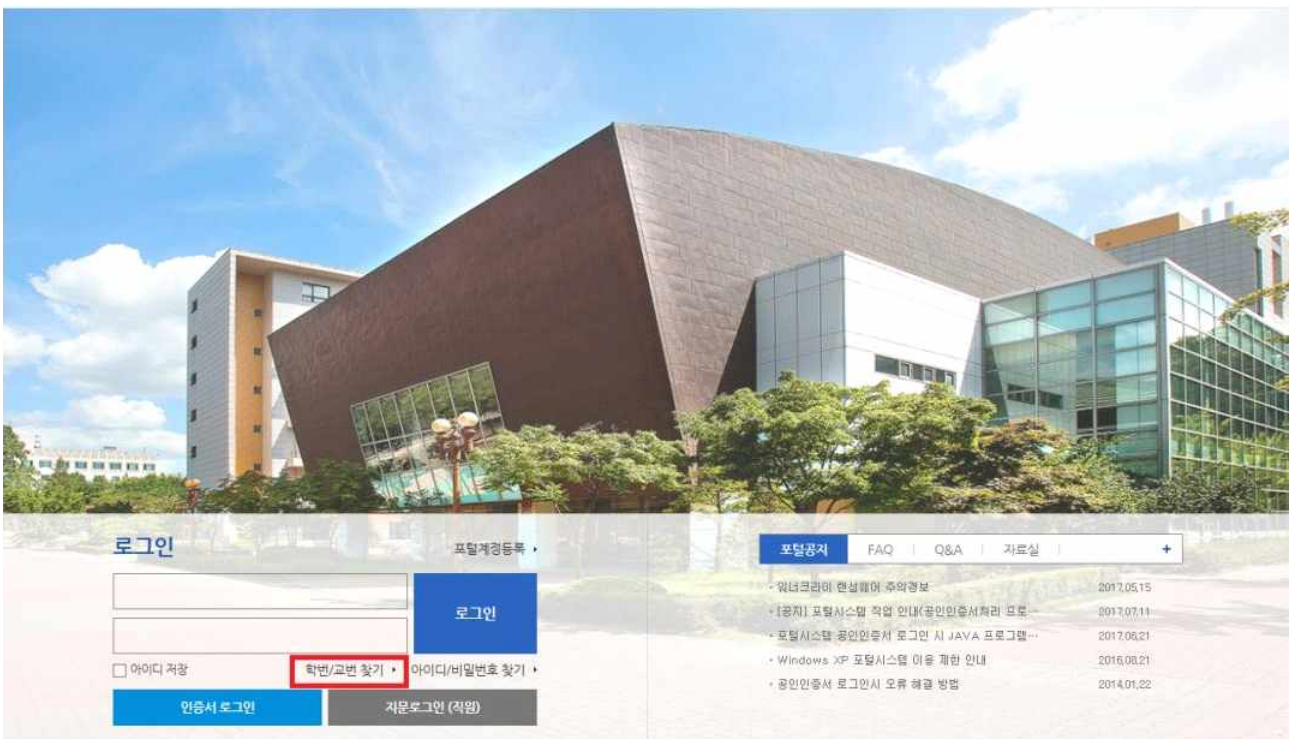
로그인

포털계정등록 ›

로그인

☐ 아이디 저장

학번/교번 찾기 ›

아이디/비밀번호 찾기 ›

인증서 로그인

지문로그인 (직원)

포털공지 | FAQ | Q&A | 자료실 | +

· 워너크라이 랜섬웨어 주의경보 2017.05.15

· [공지] 포털시스템 작업 안내(공인인증서처리 모로… 2017.07.11

· 포털시스템 공인인증서 로그인 시 JAVA 프로그램… 2017.06.21

· Windows XP 포털시스템 이용 제한 안내 2016.08.21

· 공인인증서 로그인시 오류 해결 방법 2014.01.22